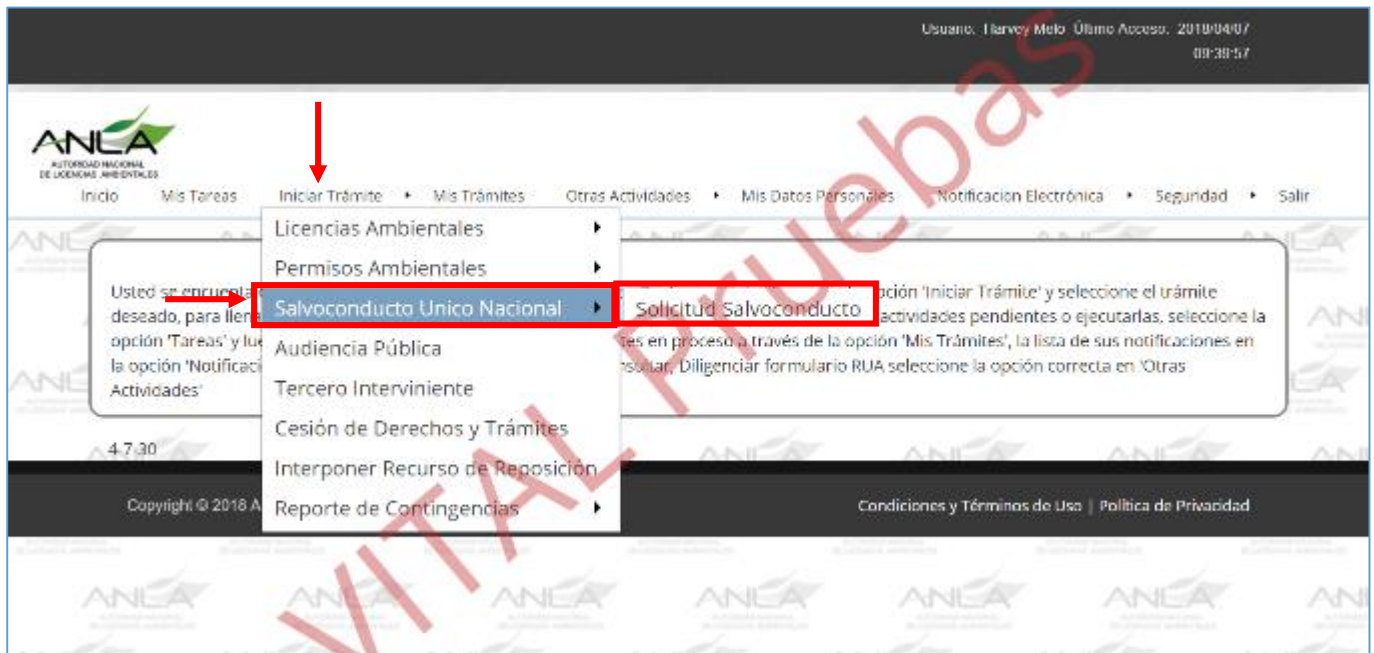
Usuario: Harvey Melo Último Acceso: 2018/04/07 09:38:57

ANLA
AUTORIDAD NACIONAL DE LICENCIAS AMBIENTALES

Inicio Mis Tareas Iniciar Trámite Mis Trámites Otras Actividades Mis Datos Personales Notificacion Electrónica Seguridad Salir

Licencias Ambientales
Permisos Ambientales
Salvoconducto Unico Nacional
Audiencia Pública
Tercero Interviniente
Cesión de Derechos y Trámites
Interponer Recurso de Reposición
Reporte de Contingencias

Solicitud Salvoconducto

Usted se encuent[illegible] opción 'Iniciar Trámite' y seleccione el trámite deseado, para llen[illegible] actividades pendientes o ejecutarlas, seleccione la opción 'Tareas' y lue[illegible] tes en proceso a través de la opción 'Mis Trámites', la lista de sus notificaciones en la opción 'Notificaci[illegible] nsultar, Diligenciar formulario RUA seleccione la opción correcta en 'Otras Actividades'

4.7.30

Copyright © 2018 A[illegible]

Condiciones y Términos de Uso | Política de Privacidad

VITAL Pruebas